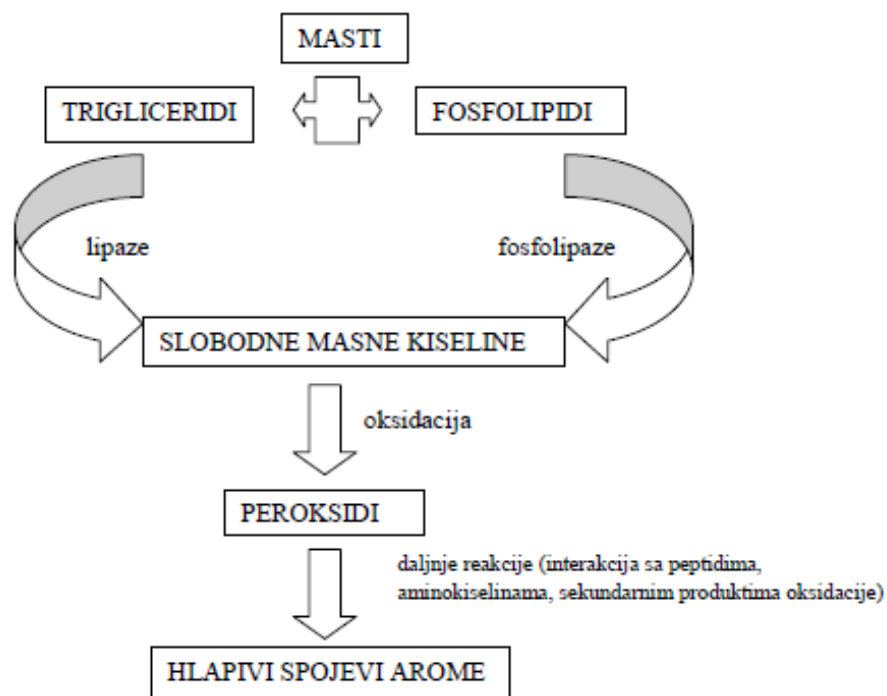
MASTI

TRIGLICERIDI

FOSFOLIPIDI

lipaze

fosfolipaze

SLOBODNE MASNE KISELINE

oksidacija

PEROKSIDI

daljnje reakcije (interakcija sa peptidima, aminokiselinama, sekundarnim produktima oksidacije)

HLAPIVI SPOJEVI AROME